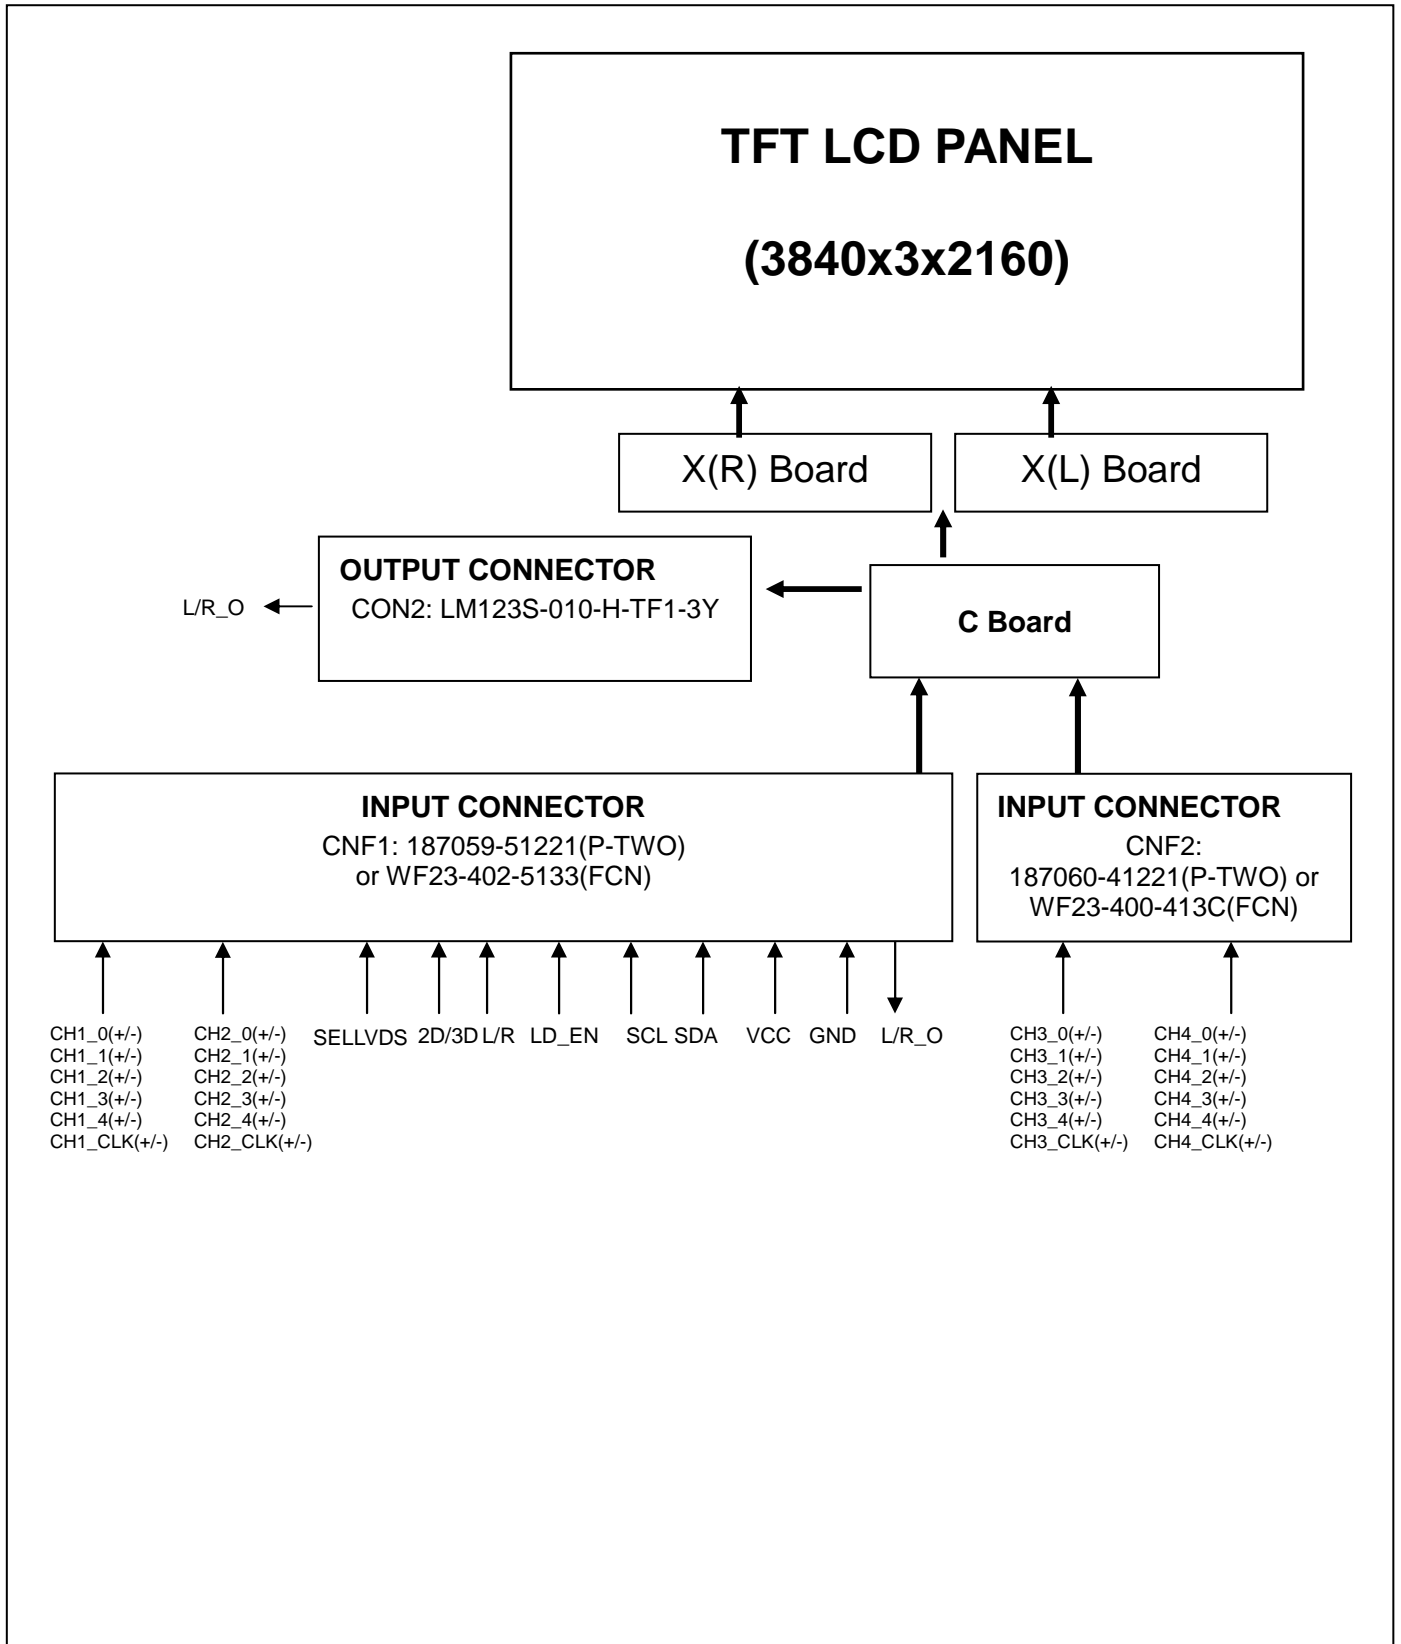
TFT LCD PANEL

(3840x3x2160)

X(R) Board

X(L) Board

OUTPUT CONNECTOR
CON2: LM123S-010-H-TF1-3Y

L/R_O

C Board

INPUT CONNECTOR
CNF1: 187059-51221(P-TWO) or WF23-402-5133(FCN)

INPUT CONNECTOR
CNF2: 187060-41221(P-TWO) or WF23-400-413C(FCN)

CH1_0(+/-)
CH1_1(+/-)
CH1_2(+/-)
CH1_3(+/-)
CH1_4(+/-)
CH1_CLK(+/-)

CH2_0(+/-)
CH2_1(+/-)
CH2_2(+/-)
CH2_3(+/-)
CH2_4(+/-)
CH2_CLK(+/-)

SELLVDS 2D/3D L/R LD_EN SCL SDA VCC GND L/R_O

CH3_0(+/-)
CH3_1(+/-)
CH3_2(+/-)
CH3_3(+/-)
CH3_4(+/-)
CH3_CLK(+/-)

CH4_0(+/-)
CH4_1(+/-)
CH4_2(+/-)
CH4_3(+/-)
CH4_4(+/-)
CH4_CLK(+/-)